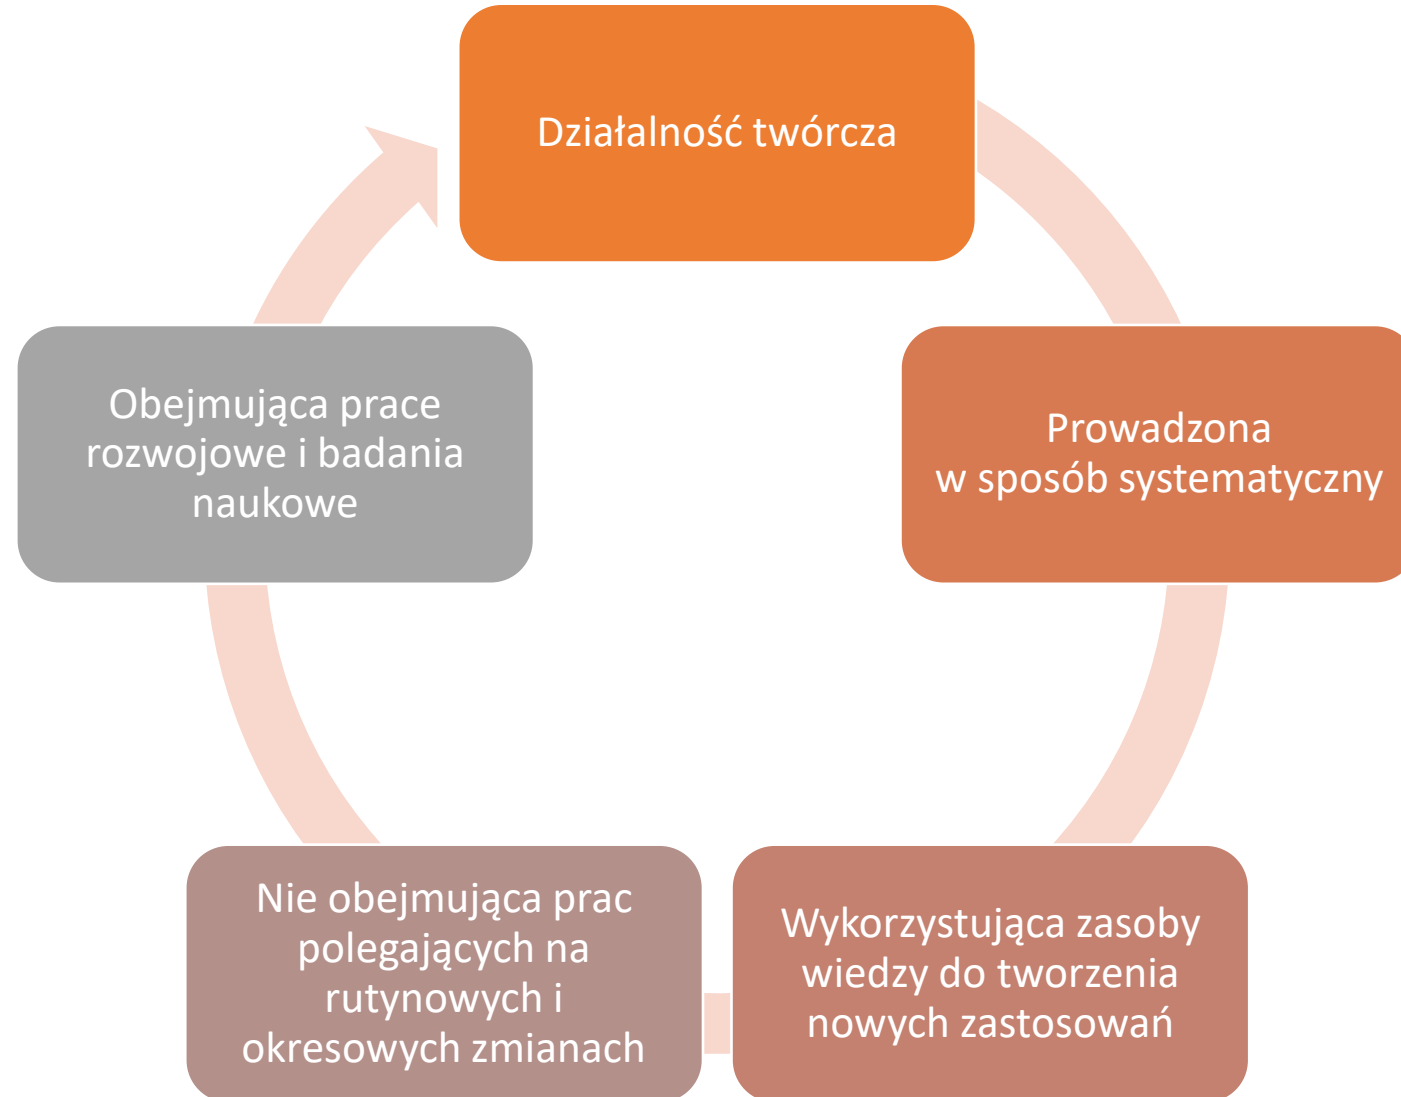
Działalność twórcza

Prowadzona w sposób systematyczny

Wykorzystująca zasoby wiedzy do tworzenia nowych zastosowań

Nie obejmująca prac polegających na rutynowych i okresowych zmianach

Obejmująca prace rozwojowe i badania naukowe